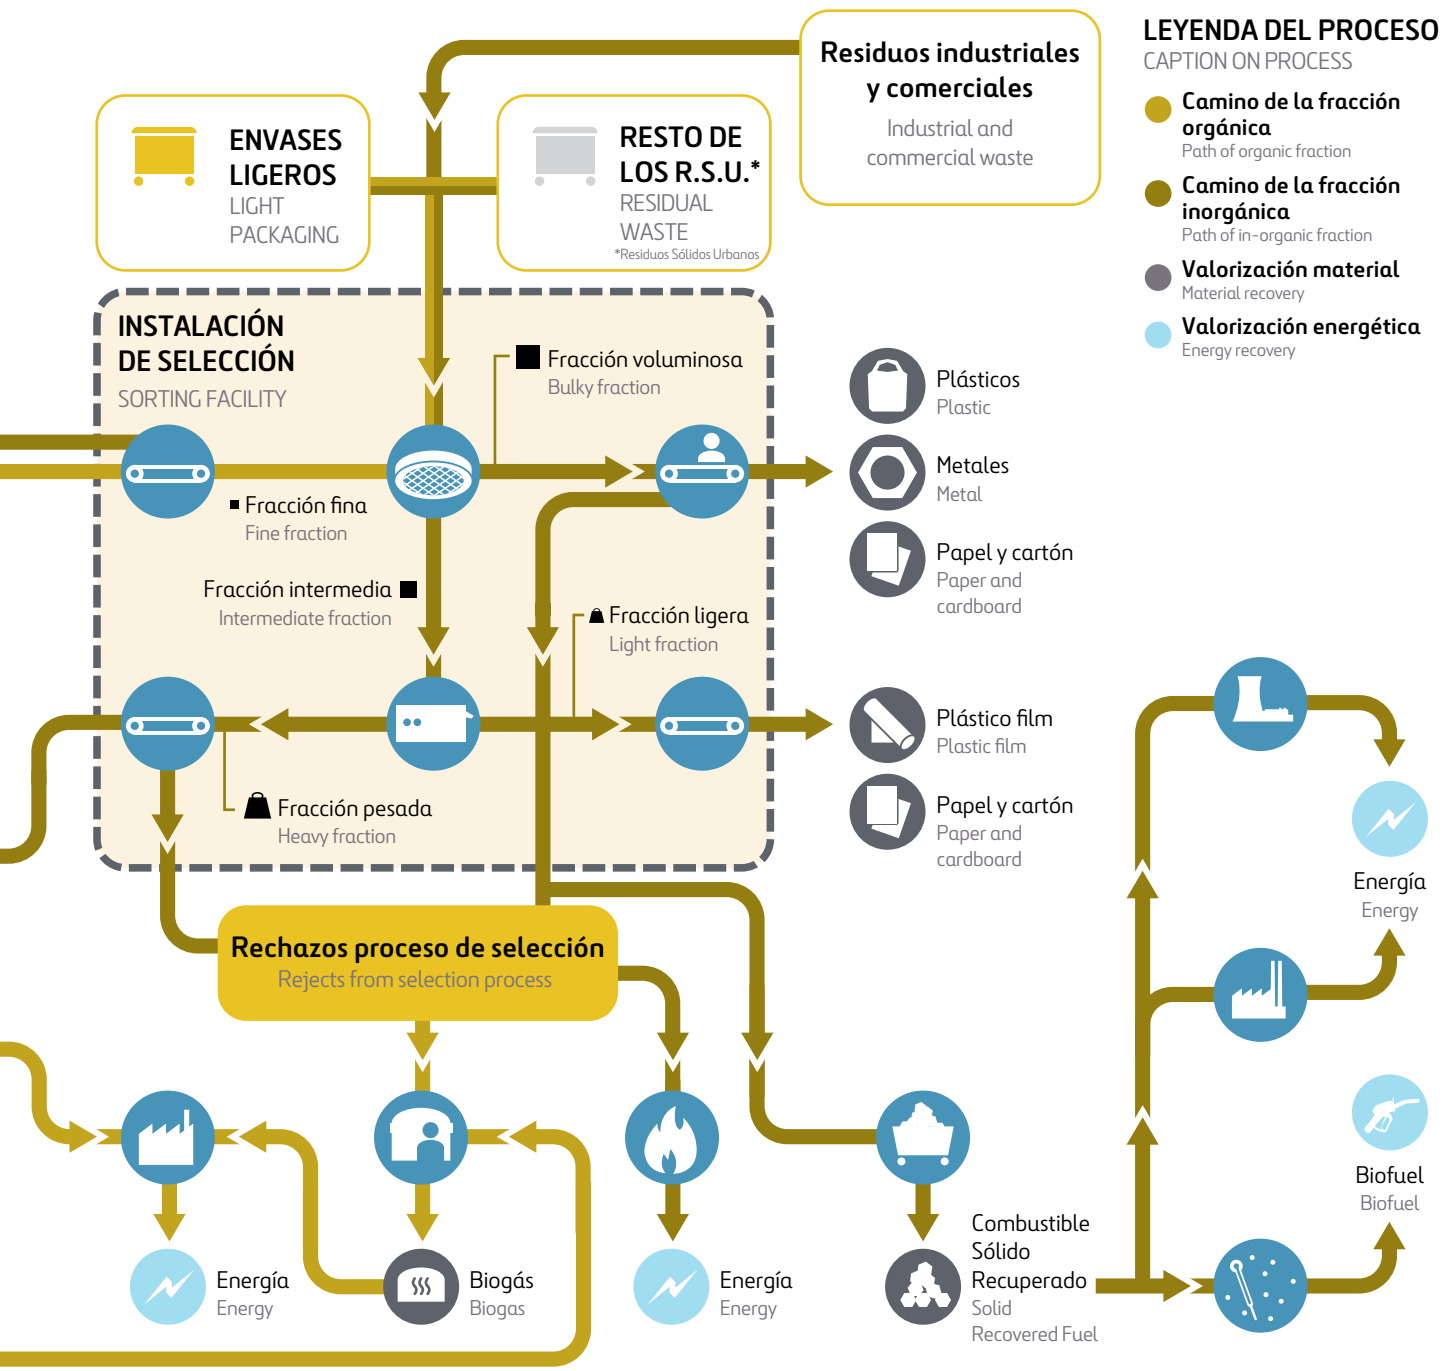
Residuos industriales y comerciales
Industrial and commercial waste

LEYENDA DEL PROCESO
CAPTION ON PROCESS
Camino de la fracción orgánica
Path of organic fraction
Camino de la fracción inorgánica
Path of in-organic fraction
Valorización material
Material recovery
Valorización energética
Energy recovery

ENVASES LIGEROS
LIGHT PACKAGING

RESTO DE LOS R.S.U.*
RESIDUAL WASTE
*Residuos Sólidos Urbanos

INSTALACIÓN DE SELECCIÓN
SORTING FACILITY

Fracción voluminosa
Bulky fraction

Fracción fina
Fine fraction

Fracción intermedia
Intermediate fraction

Fracción ligera
Light fraction

Fracción pesada
Heavy fraction

Plásticos
Plastic
Metales
Metal
Papel y cartón
Paper and cardboard
Plástico film
Plastic film
Papel y cartón
Paper and cardboard

Rechazos proceso de selección
Rejects from selection process

Energía
Energy
Biogás
Biogas
Energía
Energy
Combustible Sólido Recuperado
Solid Recovered Fuel

Energía
Energy
Biofuel
Biofuel